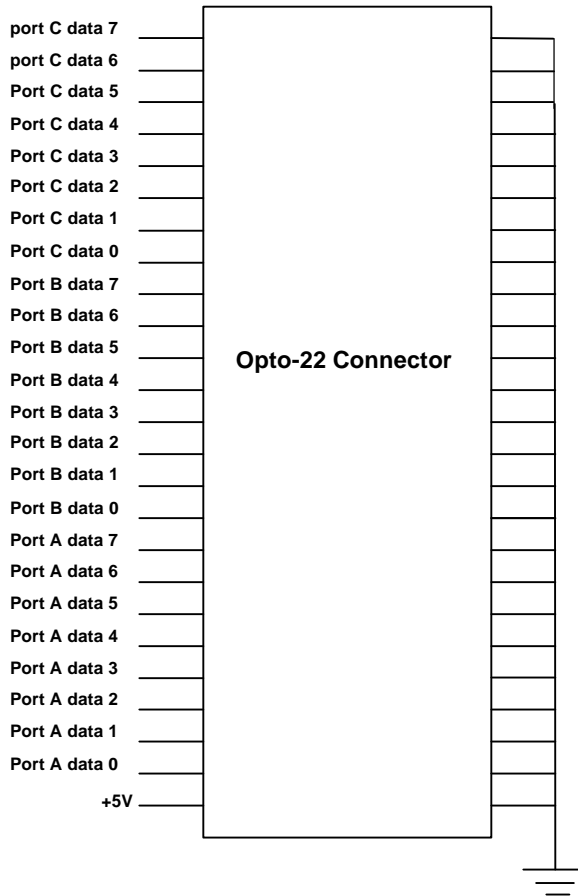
port C data 7
port C data 6
Port C data 5
Port C data 4
Port C data 3
Port C data 2
Port C data 1
Port C data 0
Port B data 7
Port B data 6
Port B data 5
Port B data 4
Port B data 3
Port B data 2
Port B data 1
Port B data 0
Port A data 7
Port A data 6
Port A data 5
Port A data 4
Port A data 3
Port A data 2
Port A data 1
Port A data 0
+5V

Opto-22 Connector